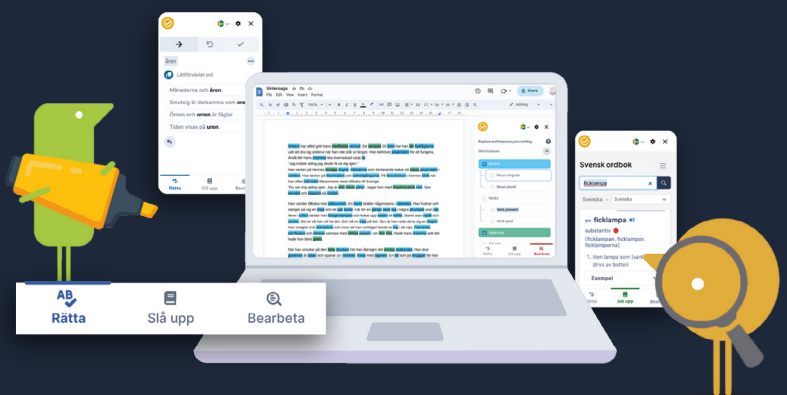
åren

Lättförväxlat ord

Månaderna och åren.

Smutsig är detsamma som oren

Örnen och orren är fåglar.

Tiden visas på uren.

Rätta

Slå upp

Bearbeta

Vintersaga

File Edit View Insert Format

Share

Editing

Svensk ordbok

ficklampa

Svenska

Svenska

ficklampa

substantiv

(ficklampan, ficklampor, ficklamporna)

1. liten lampa som (vanl.) drivs av batteri

Exempel

Rätta

Slå upp

Bearbeta

AB
Rätta

Slå upp

Bearbeta